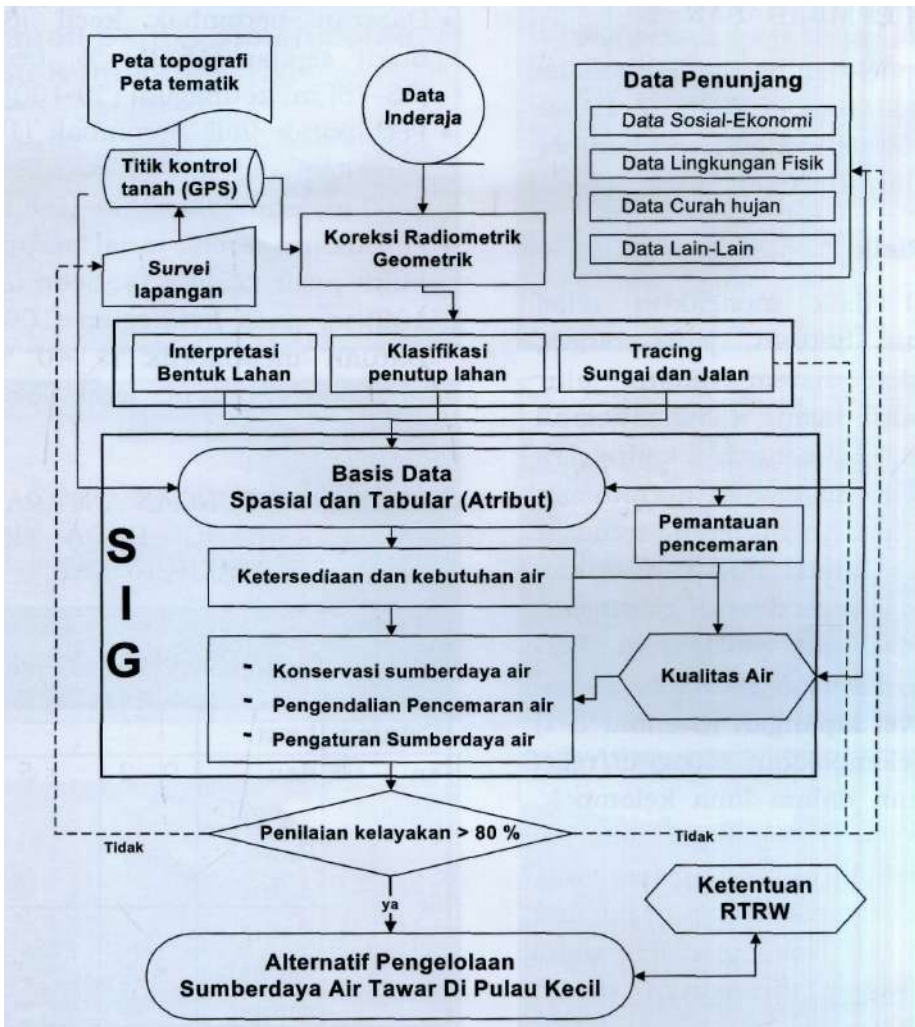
Peta topografi
Peta tematik

Data Inderaja

Data Penunjang
Data Sosial-Ekonomi
Data Lingkungan Fisik
Data Curah hujan
Data Lain-Lain

Titik kontrol tanah (GPS)

Koreksi Radiometrik Geometrik

Survei lapangan

Interpretasi Bentuk Lahan

Klasifikasi penutup lahan

Tracing Sungai dan Jalan

Basis Data
Spasial dan Tabular (Atribut)

S
I
G

Pemantauan pencemaran

Ketersediaan dan kebutuhan air

- Konservasi sumberdaya air
- Pengendalian Pencemaran air
- Pengaturan Sumberdaya air

Kualitas Air

Penilaian kelayakan > 80 %

Tidak

Tidak

ya

Ketentuan RTRW

Alternatif Pengelolaan
Sumberdaya Air Tawar Di Pulau Kecil